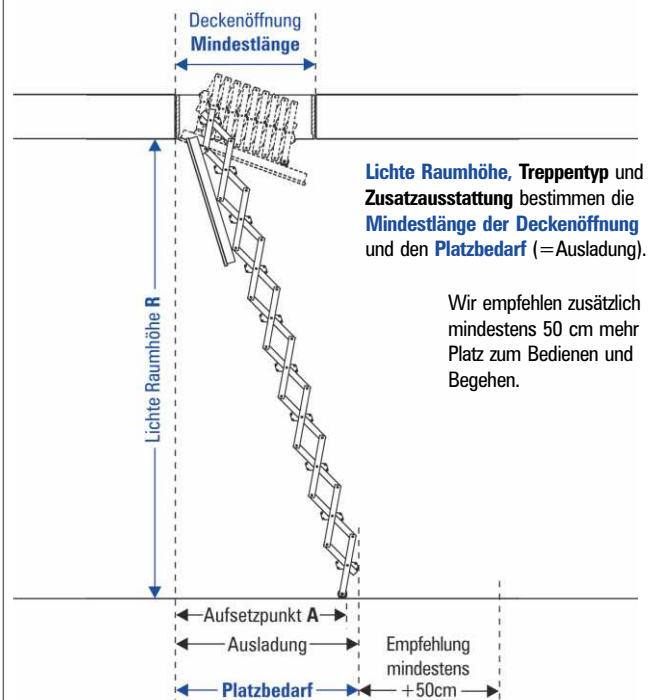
Deckenöffnung
Mindestlänge

Lichte Raumhöhe, Treppentyp und Zusatzausstattung bestimmen die Mindestlänge der Deckenöffnung und den Platzbedarf (=Ausladung).

Wir empfehlen zusätzlich mindestens 50 cm mehr Platz zum Bedienen und Begehen.

Lichte Raumhöhe R

Aufsetzpunkt A

Ausladung

Platzbedarf

Empfehlung mindestens +50cm